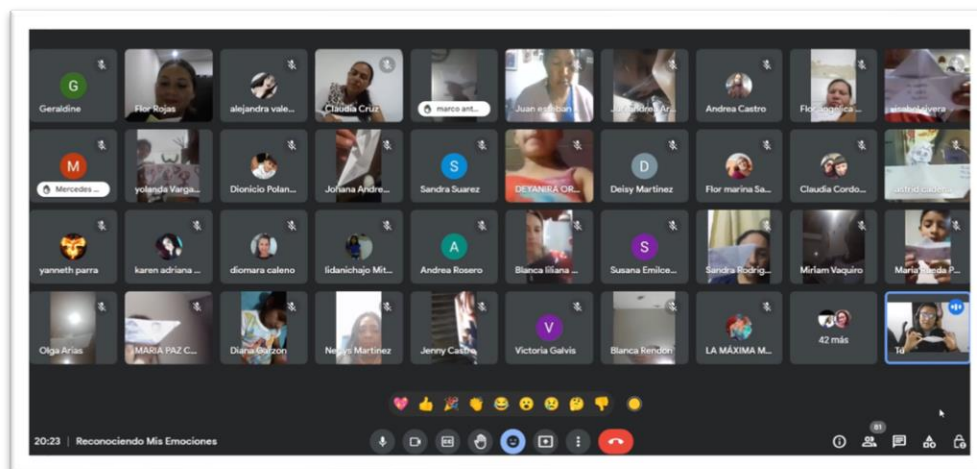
G
Geraldine
Flor Rojas
alejandra vale...
Claudia Cruz
marco ant...
Juan esteban
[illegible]
Andrea Castro
Flor angelica
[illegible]

M
Mercedes ...
yolanda Varga...
Dionicio Polan...
Johana Andre...
S
Sandra Suarez
DETANIRA OR...
D
Deisy Martinez
Flor marina Sa...
Claudia Cordo...
astrid cade...

yanneth parra
karen adriana ...
diomara caleno
lidanichajo Mit...
A
Andrea Rosero
Blanca liliana ...
S
Susana Emilce...
Sandra Rodrig...
Mirlam Vaquiro
Maria Aleida P...

Olga Arias
MARIA PAZ C...
Diana Gonzon
Nelsys Martinez
Jenny Castro
V
Victoria Galvis
Blanca Rendon
LA MÁXIMA M...
42 más
Tú

20:23 | Reconociendo Mis Emociones
81